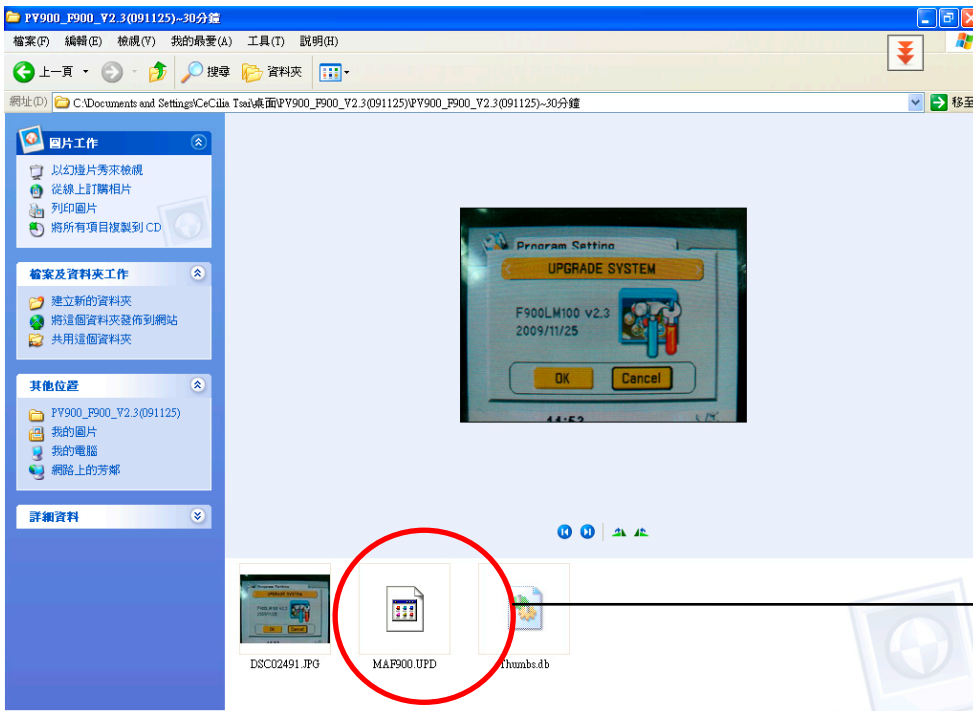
PV900_F900_V2.3(091125)~30分鐘

檔案(F) 編輯(E) 檢視(V) 我的最愛(A) 工具(T) 說明(H)

上一頁 搜尋 資料夾

網址(D) C:\Documents and Settings\CeCilia Tsai\桌面\PV900_F900_V2.3(091125)\PV900_F900_V2.3(091125)~30分鐘 移至

圖片工作
以幻燈片秀來檢視
從線上訂購相片
列印圖片
將所有項目複製到 CD

檔案及資料夾工作
建立新的資料夾
將這個資料夾發佈到網站
共用這個資料夾

其他位置
PV900_F900_V2.3(091125)
我的圖片
我的電腦
網路上的芳鄰

詳細資料

Program Setting
UPGRADE SYSTEM
F900LM100 v2.3
2009/11/25
OK
Cancel
14:52

DSC02491.JPG
MAF900.UPD
Thumbs.db